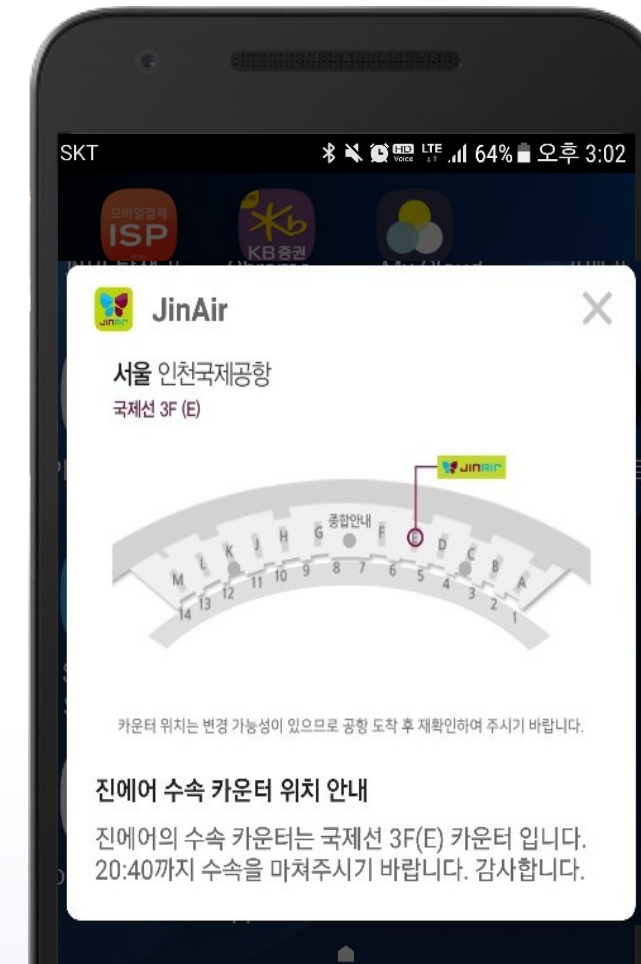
SKT
HD Voice LTE 64% 오후 3:02

모바일결제 ISP

KB증권

JinAir

서울 인천국제공항
국제선 3F (E)

JINAIR

종합안내
M L K J H G F E D C B A
14 13 12 11 10 9 8 7 6 5 4 3 2 1

카운터 위치는 변경 가능성이 있으므로 공항 도착 후 재확인하여 주시기 바랍니다.

진에어 수속 카운터 위치 안내

진에어의 수속 카운터는 국제선 3F(E) 카운터 입니다. 20:40까지 수속을 마쳐주시기 바랍니다. 감사합니다.